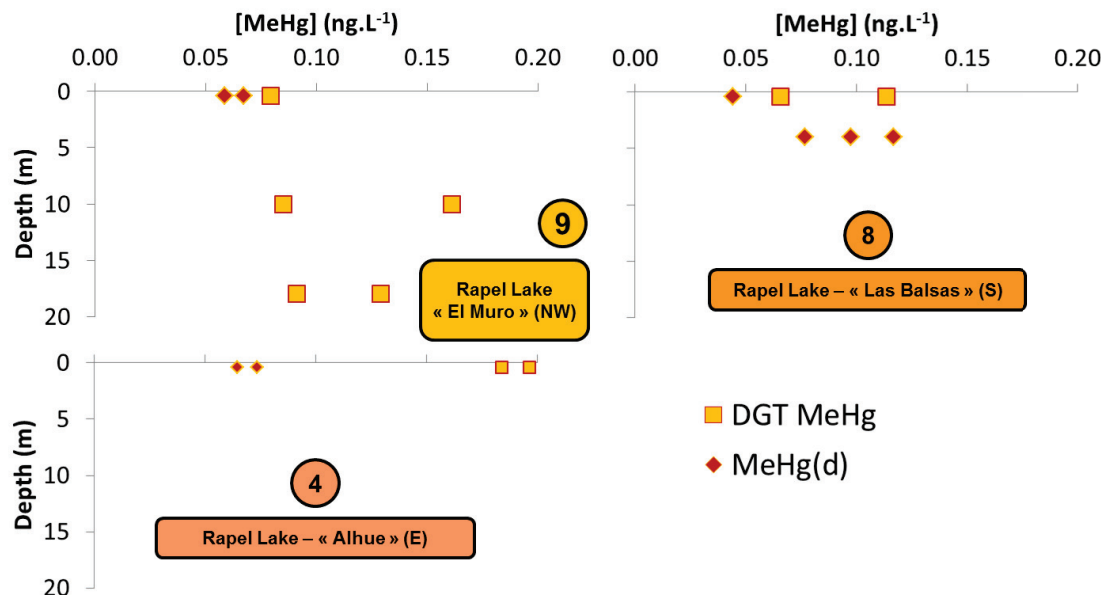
[MeHg] (ng.L$^{-1}$)

0.00 0.05 0.10 0.15 0.20

0
5
10
15
20

Depth (m)

9

Rapel Lake
« El Muro » (NW)

[MeHg] (ng.L$^{-1}$)

0.00 0.05 0.10 0.15 0.20

0
5

8

Rapel Lake – « Las Balsas » (S)

0
5
10
15
20

Depth (m)

4

Rapel Lake – « Alhue » (E)

DGT MeHg
MeHg(d)